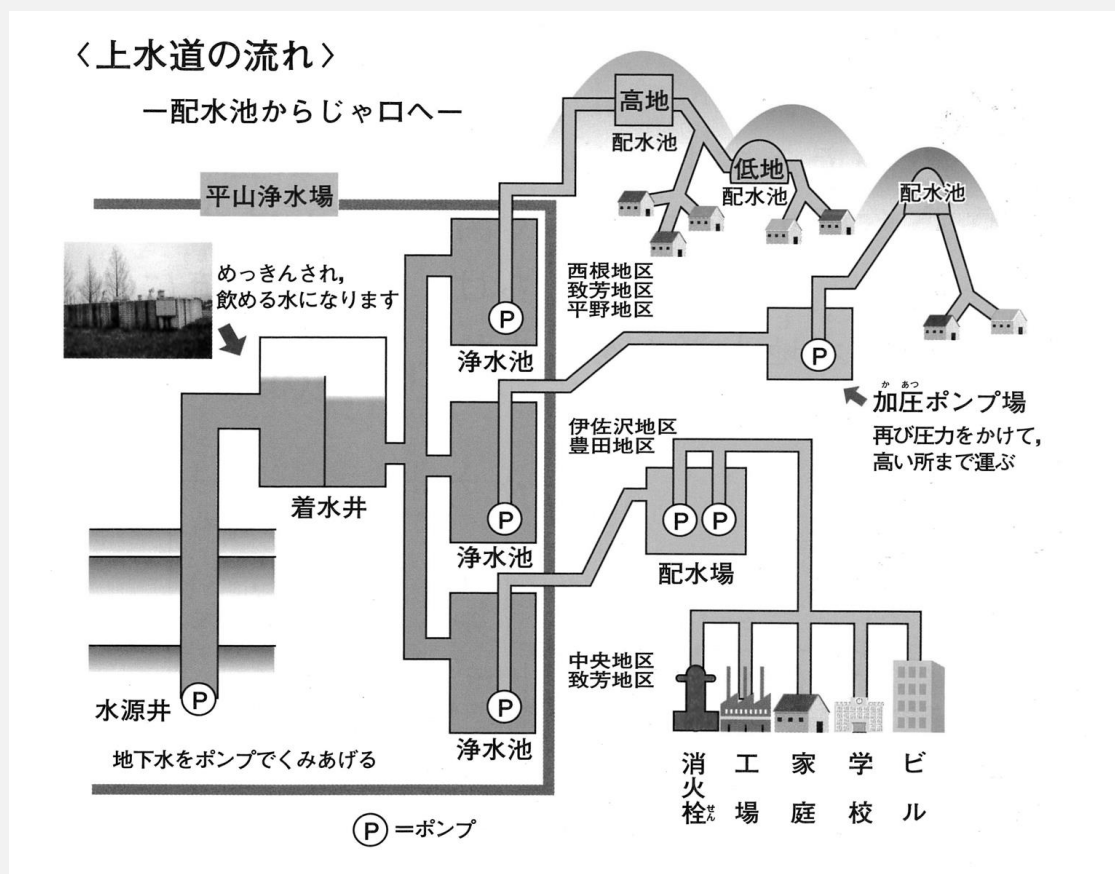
〈上水道の流れ〉
ー配水池からじゃ口へー

高地
配水池
低地
配水池
配水池

平山浄水場

めっきんされ，
飲める水になります

西根地区
致芳地区
平野地区

P
浄水池

P
かあつ
加圧ポンプ場
再び圧力をかけて，
高い所まで運ぶ

伊佐沢地区
豊田地区

着水井

P
浄水池

P P
配水場

中央地区
致芳地区

水源井 P

P
浄水池

地下水をポンプでくみあげる

消火栓せん
工場
家庭
学校
ビル

P ＝ポンプ